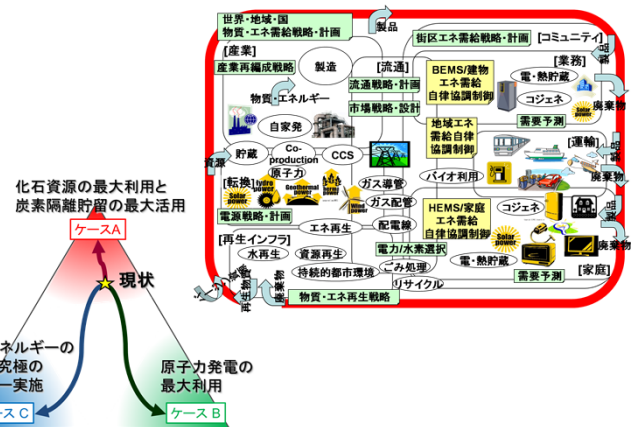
化石資源の最大利用と
炭素隔離貯留の最大活用

ケースA

現状

ネルギーの
究極の
一実施

ス C

原子力発電の
最大利用

ケース B

世界・地域・国
物質・エネ需給戦略・計画

製品

街区エネ需給戦略・計画

[コミュニティ]

[産業]

産業再編成戦略

製造

[流通]

流通戦略・計画

BEMS/建物
エネ需給
自律協調制御

[業務]

電・熱貯蔵

コジェネ

Solar power

廃棄物

物質・エネルギー

市場戦略・設計

需要予測

自家発

地域エネ
需給自律
協調制御

[運輸]

資源

貯蔵

Co-production

CCS

廃棄物

[転換]

原子力

Hydro power

Geothermal power

Thermal power

Wind power

ガス導管

ガス配管

バイオ利用

電源戦略・計画

Solar power

エネ再生

配電線

HEMS/家庭
エネ需給
自律協調制御

コジェネ

[再生インフラ]

水再生

資源再生

電力/水素選択

Solar power

廃棄物

持続的都市環境

ごみ処理

電・熱貯蔵

需要予測

[家庭]

再生物

物質・エネ再生戦略

リサイクル